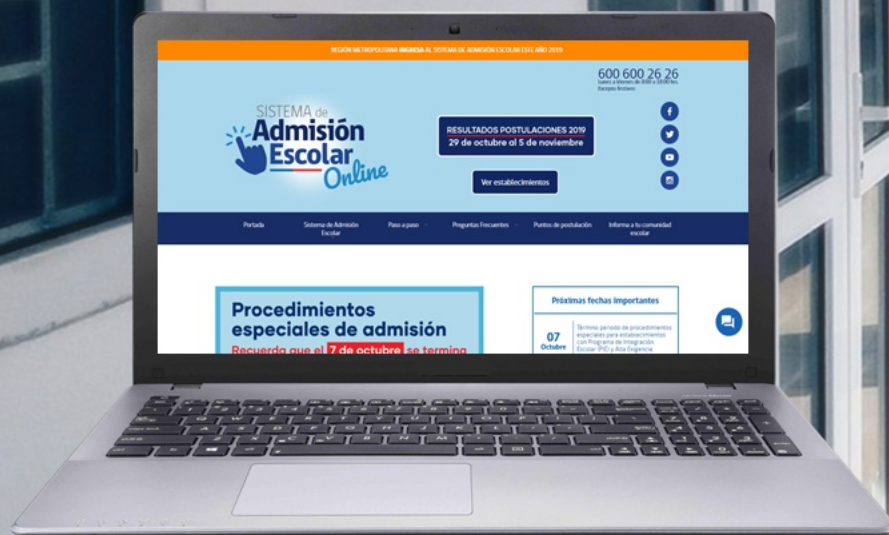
REGIÓN METROPOLITANA INGRESA AL SISTEMA DE ADMISIÓN ESCOLAR ESTE AÑO 2019

600 600 26 26
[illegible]

SISTEMA de Admisión Escolar Online

RESULTADOS POSTULACIONES 2019
29 de octubre al 5 de noviembre

Ver establecimientos

Portada
Sistema de Admisión Escolar
Paso a paso
Preguntas Frecuentes
Puntos de postulación
Informa a tu comunidad escolar

Procedimientos especiales de admisión
Recuerda que el 7 de octubre se termina

Próximas fechas importantes

07 Octubre
Término período de procedimientos especiales para establecimientos con Programa de Integración Escolar (PIE) y Alta Exigencia